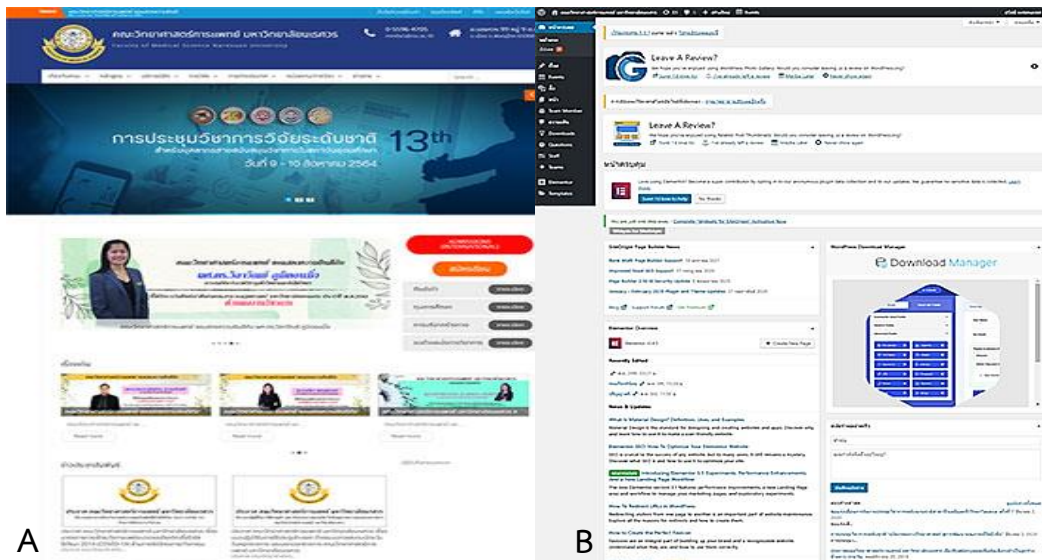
คณะวิทยาศาสตร์การแพทย์ มหาวิทยาลัยนเรศวร
Faculty of Medical Science Naresuan University

การประชุมวิชาการวิจัยระดับชาติ 13th
วันที่ 9 - 15 สิงหาคม 2564

ADMISSIONS
สมัครเรียน

Leave A Review?

Leave A Review?

หน้าแรกของคุณ

Download Manager

Elementor Overview

Create New Page

Recently Edited

News & Updates

What is Material Design? Definition, Uses, and Examples

Elementor SEO: How To Optimize Your Elementor Website

Introducing Elementor 3.5 Experiments, Performance Enhancements and a New Landing Page Workflow

How To Redirect URLs in WordPress

How to Create the Perfect Favicon

A

B